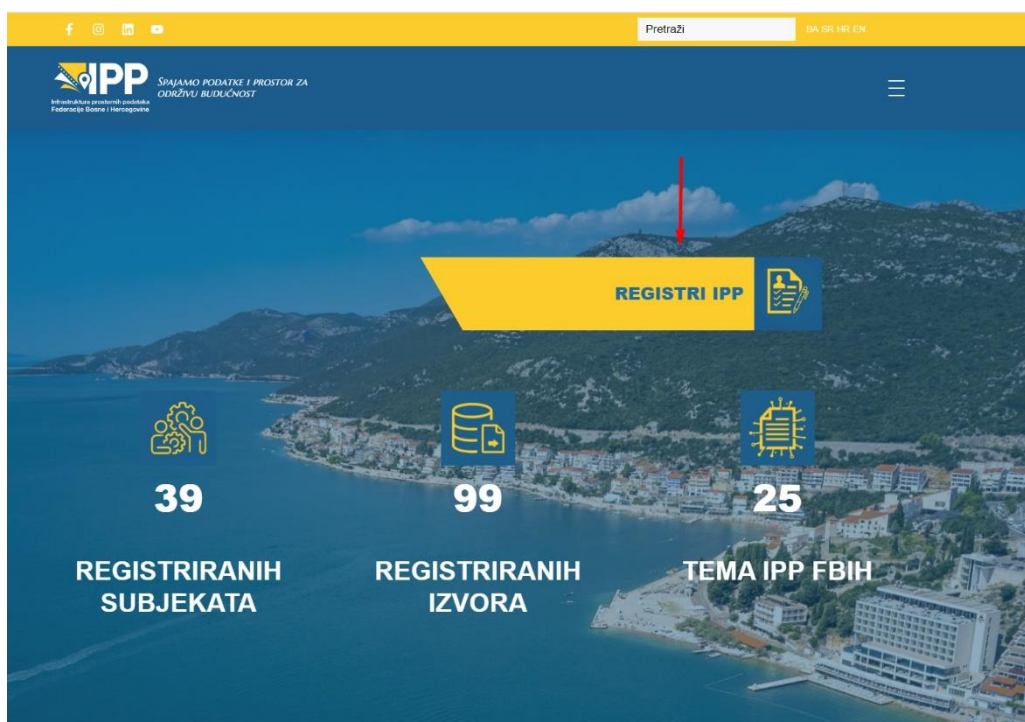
Pretraži

BA SR HR EN

IPP

Infrastruktura prostornih podataka Federacije Bosne i Hercegovine

SPAJAMO PODATKE I PROSTOR ZA ODRŽIVU BUDUĆNOST

REGISTRI IPP

39

REGISTRIRANIH SUBJEKATA

99

REGISTRIRANIH IZVORA

25

TEMA IPP FBIH